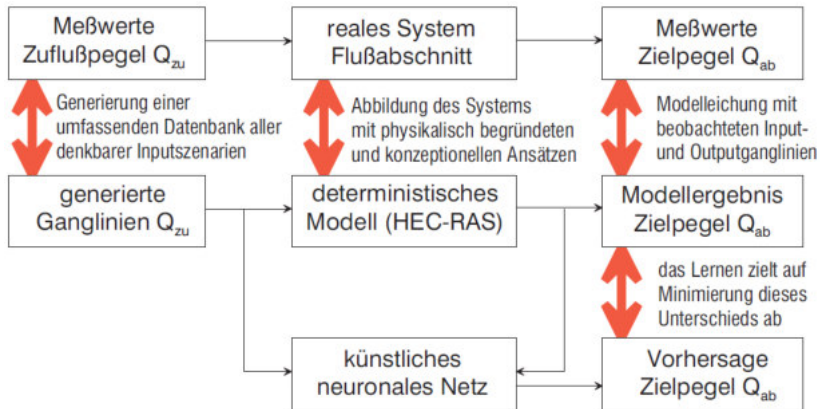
Meßwerte Zuflußpegel $Q_{zu}$

reales System Flußabschnitt

Meßwerte Zielpegel $Q_{ab}$

Generierung einer umfassenden Datenbank aller denkbarer Inputszenarien

Abbildung des Systems mit physikalisch begründeten und konzeptionellen Ansätzen

Modelleichung mit beobachteten Input- und Outputganglinien

generierte Ganglinien $Q_{zu}$

deterministisches Modell (HEC-RAS)

Modellergebnis Zielpegel $Q_{ab}$

das Lernen zielt auf Minimierung dieses Unterschieds ab

künstliches neuronales Netz

Vorhersage Zielpegel $Q_{ab}$